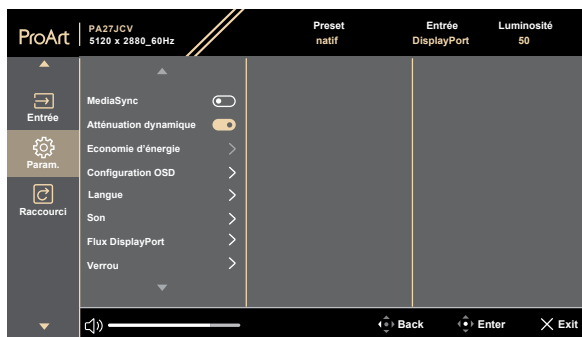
ProArt | PA27JCV 5120 x 2880_60Hz

Preset natif

Entrée DisplayPort

Luminosité 50

Entrée

Param.

Raccourci

MediaSync

Atténuation dynamique

Economie d'énergie

Configuration OSD

Langue

Son

Flux DisplayPort

Verrou

Back

Enter

Exit